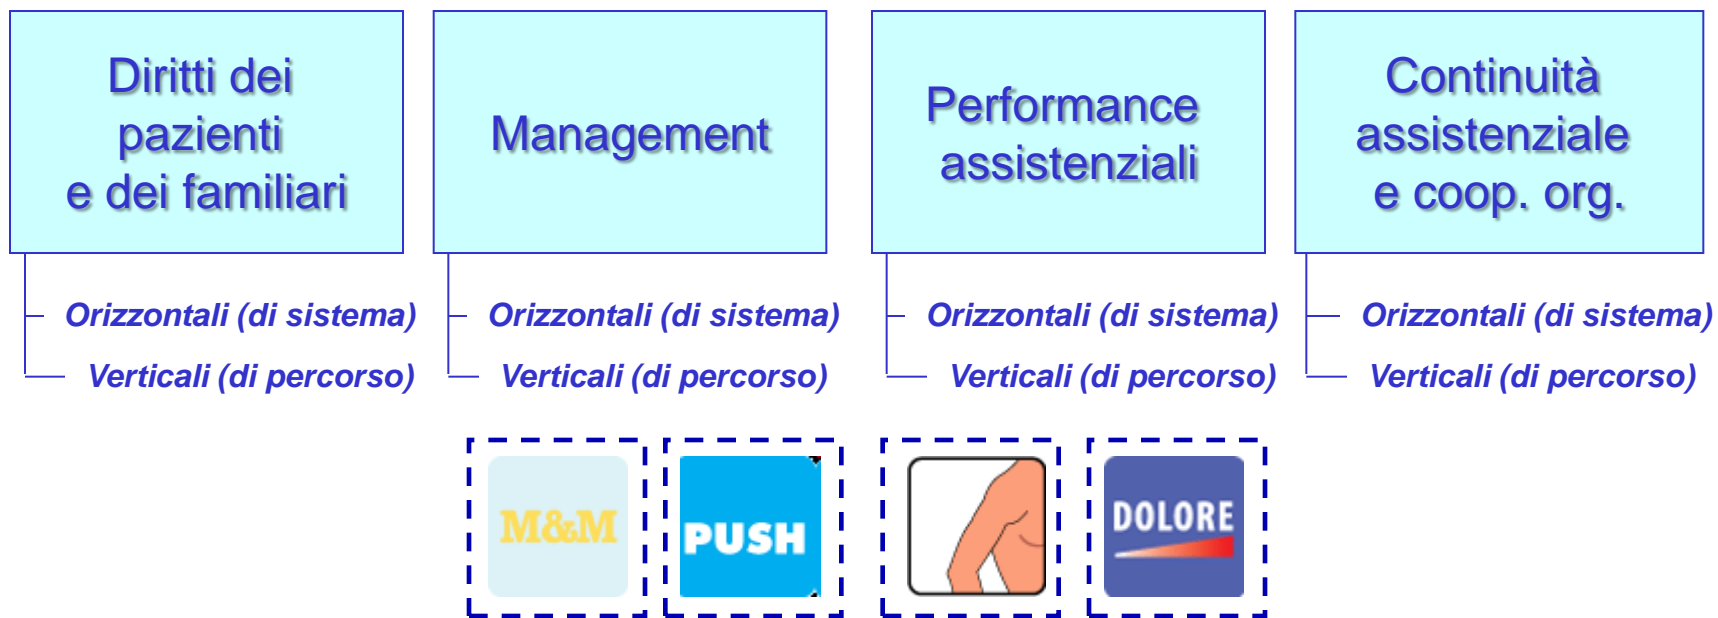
Diritti dei pazienti e dei familiari

Orizzontali (di sistema)

Verticali (di percorso)

Management

Orizzontali (di sistema)

Verticali (di percorso)

Performance assistenziali

Orizzontali (di sistema)

Verticali (di percorso)

Continuità assistenziale e coop. org.

Orizzontali (di sistema)

Verticali (di percorso)

M&M

PUSH

DOLORE